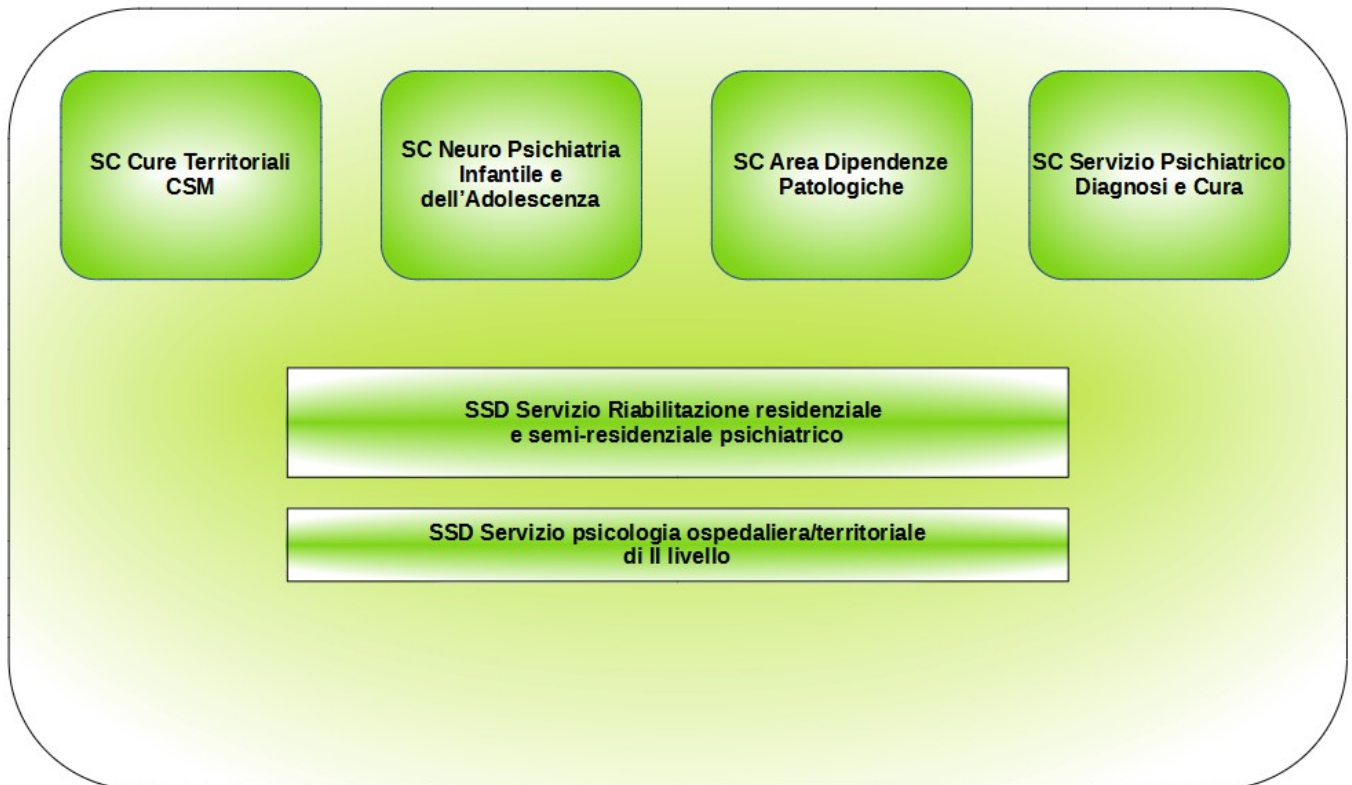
SC Cure Territoriali CSM

SC Neuro Psichiatria Infantile e dell’Adolescenza

SC Area Dipendenze Patologiche

SC Servizio Psichiatrico Diagnosi e Cura

SSD Servizio Riabilitazione residenziale e semi-residenziale psichiatrico

SSD Servizio psicologia ospedaliera/territoriale di II livello